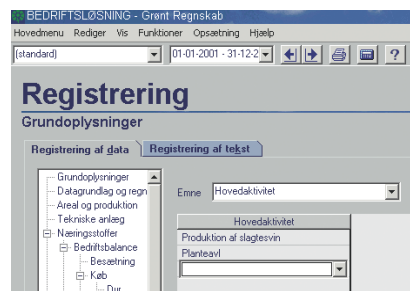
BEDRIFTSLØSNING - Grønt Regnskab
Hovedmenu Rediger Vis Funktioner Opsætning Hjælp
(standard)
01-01-2001 - 31-12-2
?

Registrering
Grundoplysninger

Registrering af data
Registrering af tekst

Grundoplysninger
Datagrundlag og regn
Areal og produktion
Tekniske anlæg
Næringsstoffer
Bedriftsbalance
Besætning
Køb
Dyr

Emne Hovedaktivitet

| Hovedaktivitet |
|---|
| Produktion af slagtesvin |
| Planteavl |
| |